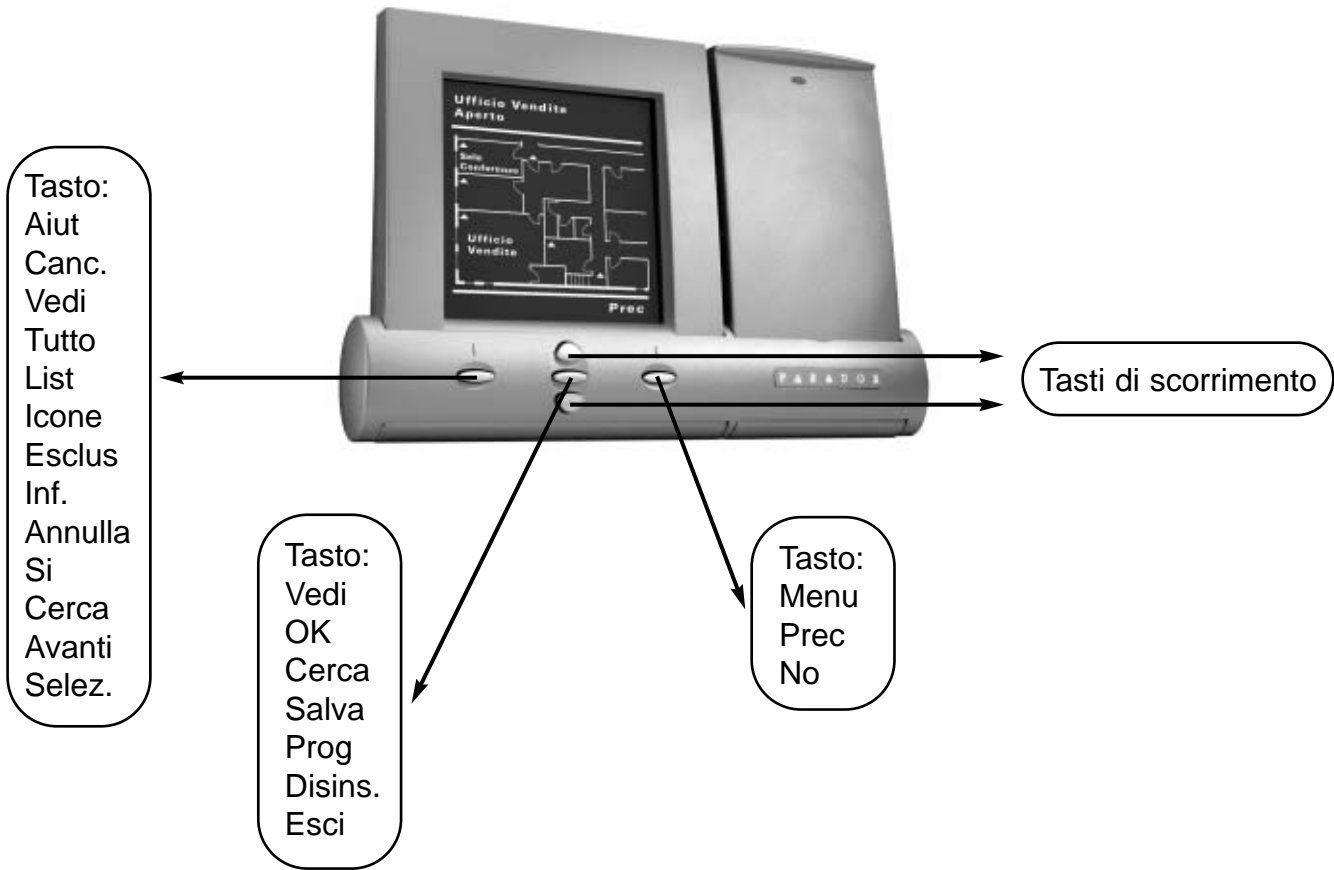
Ufficio Vendite
Aperto

Sala Conferenze

Ufficio
Vendite

Prec

PARADOX

Tasto:
Aiut
Canc.
Vedi
Tutto
List
Icone
Esclus
Inf.
Annulla
Si
Cerca
Avanti
Selez.

Tasti di scorrimento

Tasto:
Vedi
OK
Cerca
Salva
Prog
Disins.
Esci

Tasto:
Menu
Prec
No